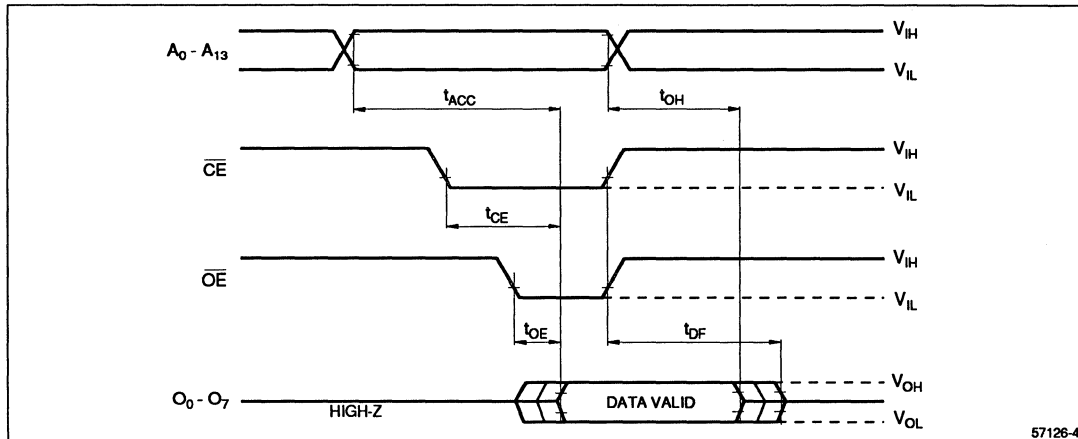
$A_0$ - $A_{13}$

$V_{IH}$

$V_{IL}$

$t_{ACC}$

$t_{OH}$

$\overline{CE}$

$V_{IH}$

$V_{IL}$

$t_{CE}$

$\overline{OE}$

$V_{IH}$

$V_{IL}$

$t_{OE}$

$t_{DF}$

$O_0$ - $O_7$

HIGH-Z

DATA VALID

$V_{OH}$

$V_{OL}$

57126-4